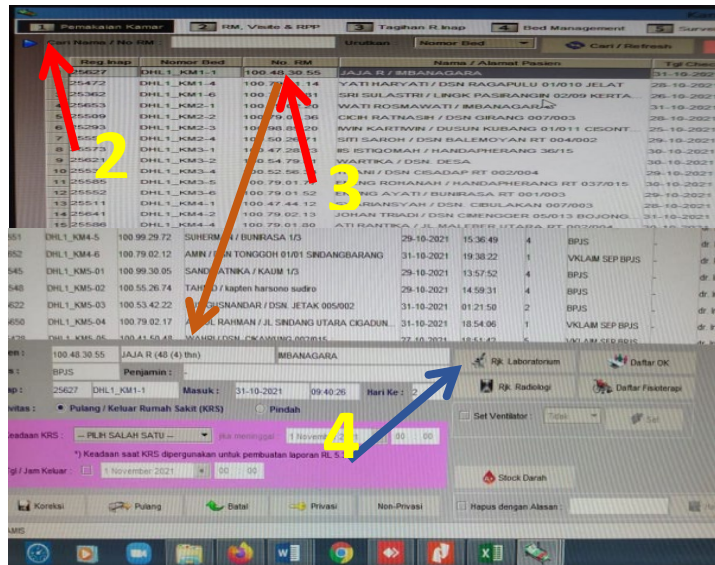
1 Pemakaian Kamar | 2 RM, Visite & RPP | 3 Tagihan R.Inap | 4 Bed Management | 5 Surve

Cari Nama / No RM | Urutkan | Nomor Bed | Cari / Refresh

| Reg.Inap | Nomor Bed | No. RM | Nama / Alamat Pasien | Tgl Che |
|---|---|---|---|---|
| 25627 | DHL1_KM1-1 | 100.48.30.55 | JAJA R / IMBANAGARA | 31-10-2021 |
| 25472 | DHL1_KM1-4 | 100.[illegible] | YATI HARYATI / DSN RAGAPULU 01/010 JELAT | 28-10-2021 |
| 25362 | DHL1_KM1-6 | 100.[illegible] | SRI SULASTRI / LINGK PASRANGIN 02/09 KERTA | 26-10-2021 |
| 25653 | DHL1_KM2-1 | 100.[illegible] | WATI ROSMAWATI / IMBANAGARA | 31-10-2021 |
| 25589 | DHL1_KM2-2 | 100.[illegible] | CICIH RATNASIH / DSN GIRANG 007/003 | 29-10-2021 |
| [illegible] | DHL1_KM2-3 | 100.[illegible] | IWIN KARTIWIN / DUSUN KUBANG 01/011 CISONT | 25-10-2021 |
| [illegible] | DHL1_KM2-4 | 100.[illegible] | SITI SAROH / DSN BALEMOYAN RT 004/002 | 29-10-2021 |
| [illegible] | DHL1_KM3-1 | 100.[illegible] | IS ISTIQOMAH / HANDAPHERANG 36/15 | 30-10-2021 |
| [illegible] | DHL1_KM3-2 | 100.54.79.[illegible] | WARTIKA / DSN. DESA | 29-10-2021 |
| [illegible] | DHL1_KM3-4 | 100.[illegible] | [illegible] / DSN CISADAP RT 002/004 | 29-10-2021 |
| 25585 | DHL1_KM3-5 | 100.79.01.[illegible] | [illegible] ROHANAH / HANDAPHERANG RT 037/015 | 30-10-2021 |
| 25562 | DHL1_KM3-6 | 100.79.01.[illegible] | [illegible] AYATI / BUNIRASA RT 001/003 | 29-10-2021 |
| 25511 | DHL1_KM4-1 | 100.47.44.12 | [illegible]RIANSYAH / DSN. CIBULAKAN 007/003 | 28-10-2021 |
| 25641 | DHL1_KM4-2 | 100.79.02.13 | JOHAN TRIADI / DSN CIMENGGER 05/013 BOJONG | 31-10-2021 |
| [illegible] | DHL1_KM4-4 | 100.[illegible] | ATI RANTIKA / JL MALEBER UTARA RT 002/004 | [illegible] |

| | | | | | | | | |
|---|---|---|---|---|---|---|---|---|
| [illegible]551 | DHL1_KM4-5 | 100.99.29.72 | SUHERMAN / BUNIRASA 1/3 | 29-10-2021 | 15:36:49 | 4 | BPJS | dr. |
| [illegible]0 | DHL1_KM4-6 | 100.79.02.12 | AMIN / DSN TONGGOH 01/01 SINDANGBARANG | 31-10-2021 | 19:38:22 | 1 | VKLAIM SEP BPJS | dr. |
| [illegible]545 | DHL1_KM5-01 | 100.99.30.05 | SANDI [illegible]ATNIKA / KAUM 1/3 | 29-10-2021 | 13:57:52 | 4 | BPJS | dr. |
| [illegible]582 | DHL1_KM5-02 | 100.55.26.74 | TAHER / kapten harsono sudiro | 29-10-2021 | 14:59:31 | 4 | BPJS | dr. |
| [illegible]622 | DHL1_KM5-03 | 100.53.42.22 | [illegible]GUSNANDAR / DSN. JETAK 005/002 | 31-10-2021 | 01:21:50 | 2 | BPJS | dr. |
| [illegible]650 | DHL1_KM5-04 | 100.79.02.17 | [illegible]L RAHMAN / JL SINDANG UTARA CIGADUN | 31-10-2021 | 18:54:06 | 1 | VKLAIM SEP BPJS | dr. |
| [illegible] | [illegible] | 100.41.50.48 | WAHRI / DSN. CIKAWUNG 002/015 | 31-10-2021 | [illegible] | | VKLAIM SEP BPJS | dr. |

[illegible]en : 100.48.30.55 | JAJA R (48 (4) thn) | IMBANAGARA
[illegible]n : BPJS | Penjamin : -
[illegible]p : 25627 | DHL1_KM1-1 | Masuk : 31-10-2021 | 09:40:26 | Hari Ke : 2

Rjk. Laboratorium | Daftar OK
Rjk. Radiologi | Daftar Fisioterapi

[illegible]vitas : Pulang / Keluar Rumah Sakit (KRS) | Pindah

Keadaan KRS : -- PILIH SALAH SATU -- | jika meninggal | 1 November | 00 | 00

*) Keadaan saat KRS dipergunakan untuk pembuatan laporan RL 5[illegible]

Tgl / Jam Keluar : 1 November 2021 | 00 | 00

Set Ventilator | Tipe | Set

Stock Darah

Koreksi | Pulang | Batal | Privasi | Non-Privasi | Hapus dengan Alasan :

AMIS

2
3
4